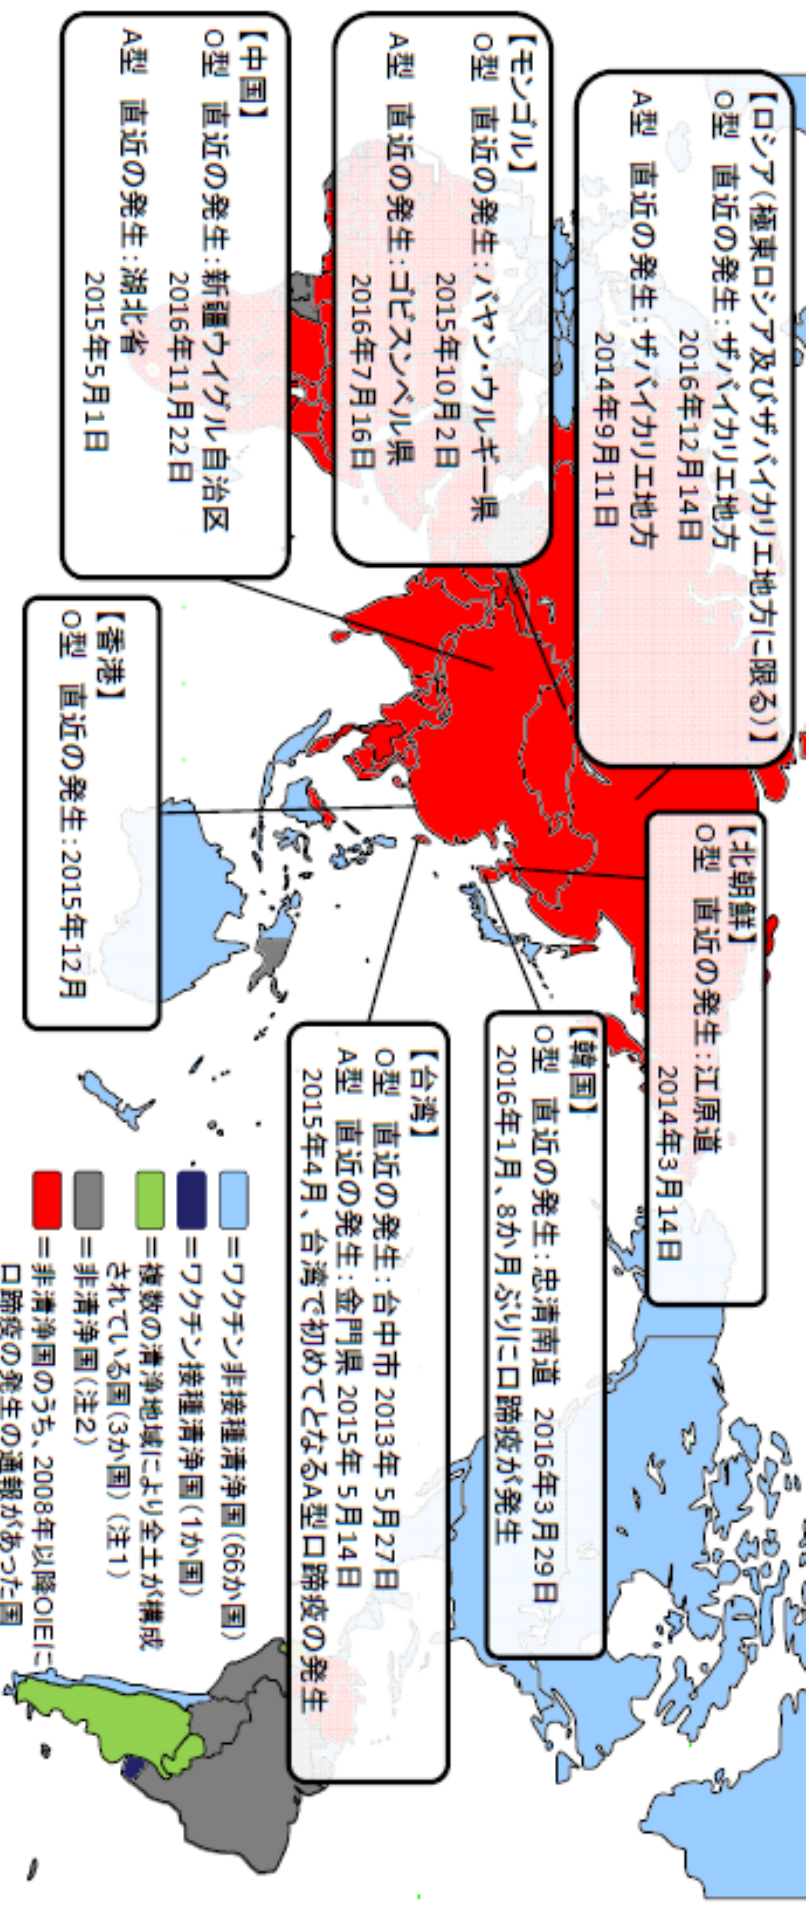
【ロシア(極東ロシア及びザバイカリエ地方に限る)】
O型 直近の発生:ザバイカリエ地方
2016年12月14日
A型 直近の発生:ザバイカリエ地方
2014年9月11日

【モンゴル】
O型 直近の発生:バヤン・ウルギー県
2015年10月2日
A型 直近の発生:ゴビスンベル県
2016年7月16日

【中国】
O型 直近の発生:新疆ウイグル自治区
2016年11月22日
A型 直近の発生:湖北省
2015年5月1日

【香港】
O型 直近の発生:2015年12月

【北朝鮮】
O型 直近の発生:江原道
2014年3月14日

【韓国】
O型 直近の発生:忠清南道 2016年3月29日
2016年1月、8か月ぶりに口蹄疫が発生

【台湾】
O型 直近の発生:台中市 2013年 5月27日
A型 直近の発生:金門県 2015年 5月14日
2015年4月、台湾で初めてとなるA型口蹄疫の発生

=ワクチン非接種清浄国(66か国)
=ワクチン接種清浄国(1か国)
=複数の清浄地域により全土が構成されている国(3か国)(注1)
=非清浄国(注2)
=非清浄国のうち、2008年以降OIEに口蹄疫の発生の通報があった国